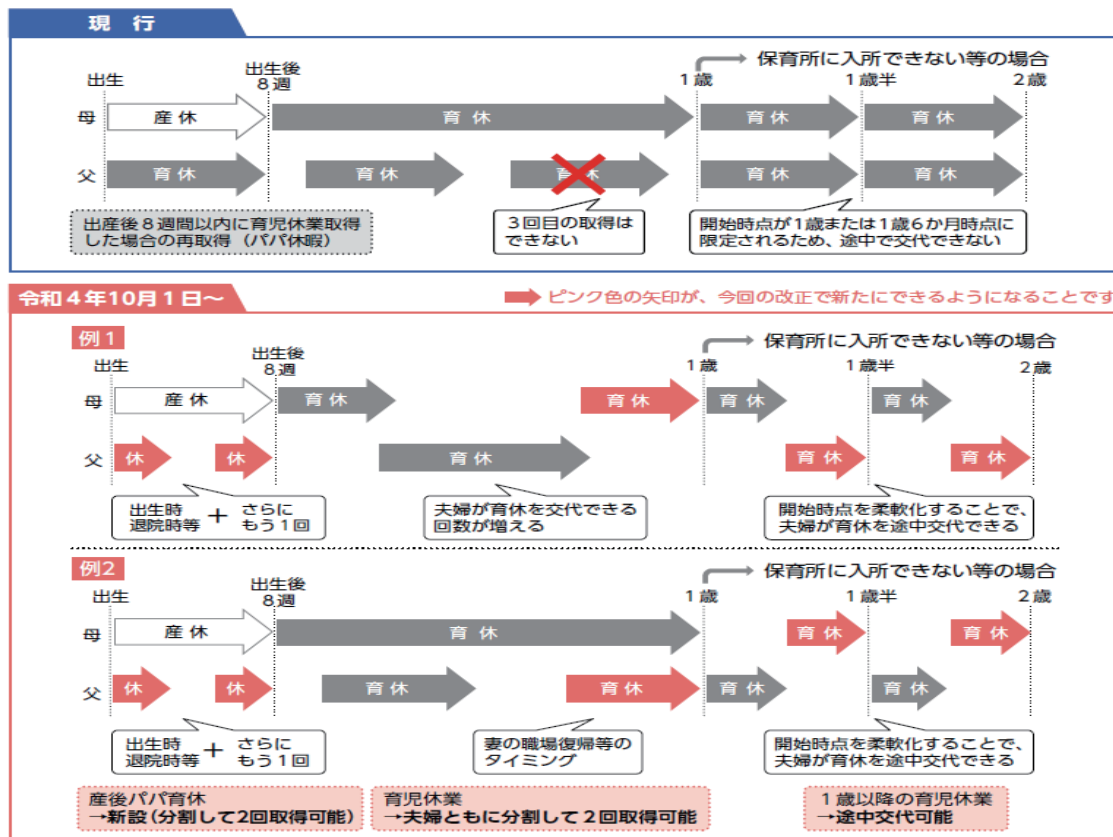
現　行

保育所に入所できない等の場合

出生　出生後 8週　1歳　1歳半　2歳

母　産休　育休　育休　育休

父　育休　育休　育休　育休　育休

出産後８週間以内に育児休業取得した場合の再取得（パパ休暇）

３回目の取得はできない

開始時点が１歳または１歳６か月時点に限定されるため、途中で交代できない

令和４年10月１日～

ピンク色の矢印が、今回の改正で新たにできるようになることです

例１

保育所に入所できない等の場合

出生　出生後 8週　1歳　1歳半　2歳

母　産休　育休　育休　育休　育休

父　休　休　育休　育休　育休

出生時 退院時等 ＋ さらに もう１回

夫婦が育休を交代できる回数が増える

開始時点を柔軟化することで、夫婦が育休を途中交代できる

例2

保育所に入所できない等の場合

出生　出生後 8週　1歳　1歳半　2歳

母　産休　育休　育休　育休

父　休　休　育休　育休　育休　育休

出生時 退院時等 ＋ さらに もう１回

妻の職場復帰等のタイミング

開始時点を柔軟化することで、夫婦が育休を途中交代できる

産後パパ育休
→新設（分割して2回取得可能）

育児休業
→夫婦ともに分割して２回取得可能

１歳以降の育児休業
→途中交代可能